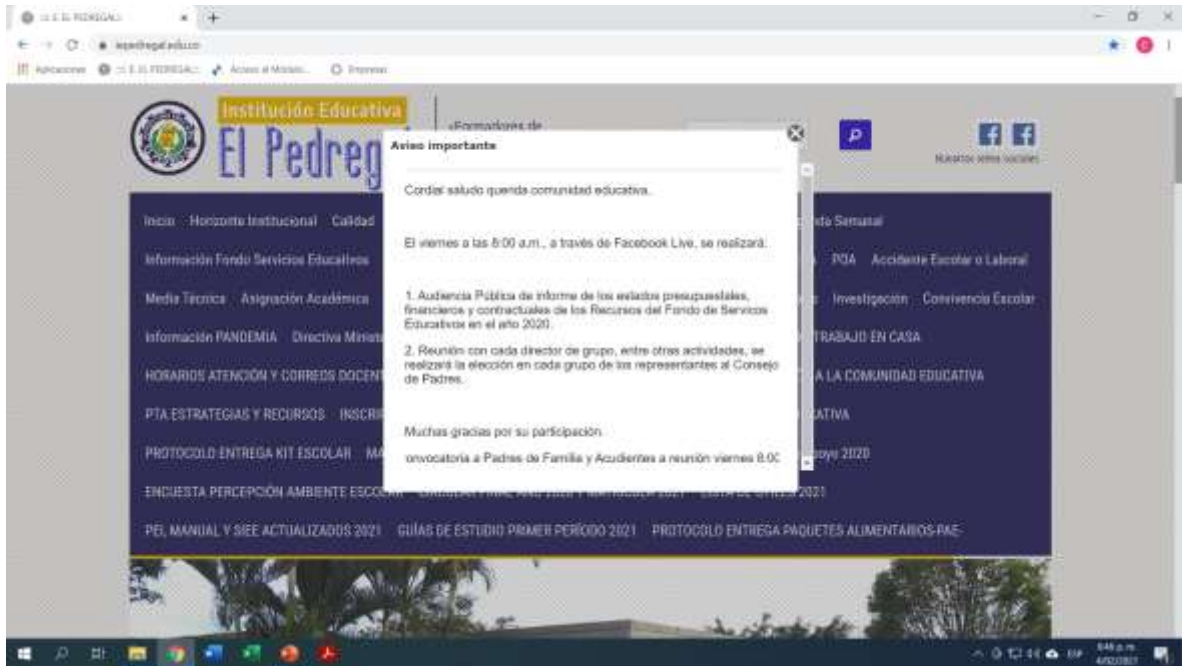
I.E. EL PEDREGAL

iepedregal.edu.co

Aplicaciones  I.E. EL PEDREGAL  Acceso al Módulo  Proyectos

Institución Educativa

El Pedreg

«Formadores de

Nuestras redes sociales

Inicio  Horizonte Institucional  Calidad

Información Fondo Servicios Educativos

Media Técnica  Asignación Académica

Información PANDEMIA  Directiva Minis

HORARIOS ATENCIÓN Y CORREOS DOCENT

PTA ESTRATEGIAS Y RECURSOS  INSCR

PROTOCOLO ENTREGA KIT ESCOLAR  MA

ENCUESTA PERCEPCIÓN AMBIENTE ESCOLAR

PEI, MANUAL Y SIEE ACTUALIZADOS 2021  GUÍAS DE ESTUDIO PRIMER PERÍODO 2021  PROTOCOLO ENTREGA PAQUETES ALIMENTARIOS PAE

nta Semanal

PDA  Accidente Escolar o Laboral

Investigación  Convivencia Escolar

TRABAJO EN CASA

A LA COMUNIDAD EDUCATIVA

ATIVA

poyo 2020

2021

Aviso importante

Cordial saludo querida comunidad educativa.

El viernes a las 8:00 a.m., a través de Facebook Live, se realizará:

1. Audiencia Pública de informe de los estados presupuestales, financieros y contractuales de los Recursos del Fondo de Servicios Educativos en el año 2020.

2. Reunión con cada director de grupo, entre otras actividades, se realizará la elección en cada grupo de los representantes al Consejo de Padres.

Muchas gracias por su participación.

onvocatoria a Padres de Familia y Acudientes a reunión viernes 8:0

ESP  6:46 p.m.  4/02/2021